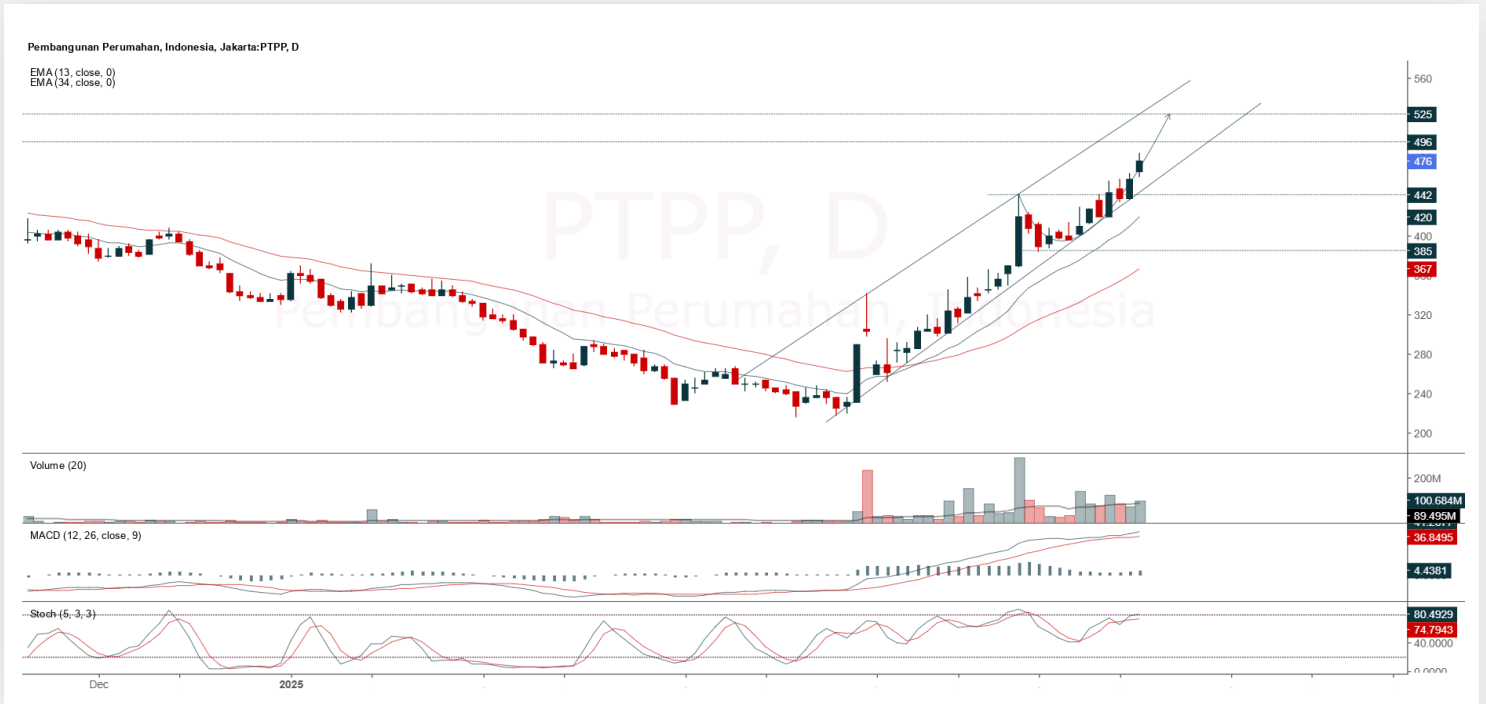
Pembangunan Perumahan, Indonesia, Jakarta:PTPP, D

EMA (13, close, 0)
EMA (34, close, 0)

PTPP, D
Pembangunan Perumahan, Indonesia

560
525
496
476
442
420
400
385
367
320
280
240
200

Volume (20)
200M
100.684M
89.495M

MACD (12, 26, close, 9)
36.8495
4.4381

Stoch (5, 3, 3)
80.4929
74.7943
40.0000
0.0000

Dec
2025